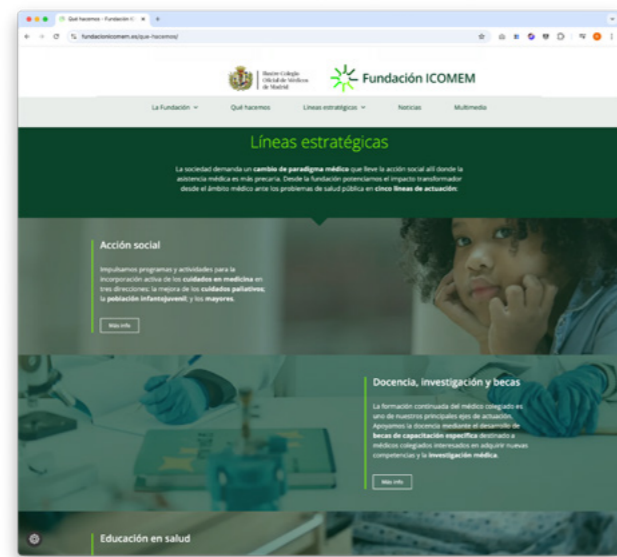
Qué hacemos – Fundación IC ×

fundacionicomem.es/que-hacemos/

Ilustre Colegio Oficial de Médicos de Madrid

Fundación ICOMEM

La Fundación Qué hacemos Líneas estratégicas Noticias Multimedia

Líneas estratégicas

La sociedad demanda un cambio de paradigma médico que lleve la acción social allí donde la asistencia médica es más precaria. Desde la fundación potenciamos el impacto transformador desde el ámbito médico ante los problemas de salud pública en cinco líneas de actuación:

Acción social

Impulsamos programas y actividades para la incorporación activa de los cuidados en medicina en tres direcciones: la mejora de los cuidados paliativos; la población infantojuvenil; y los mayores.

Más info

Docencia, investigación y becas

La formación continuada del médico colegiado es uno de nuestros principales ejes de actuación. Apoyamos la docencia mediante el desarrollo de becas de capacitación específica destinado a médicos colegiados interesados en adquirir nuevas competencias y la investigación médica.

Más info

Educación en salud